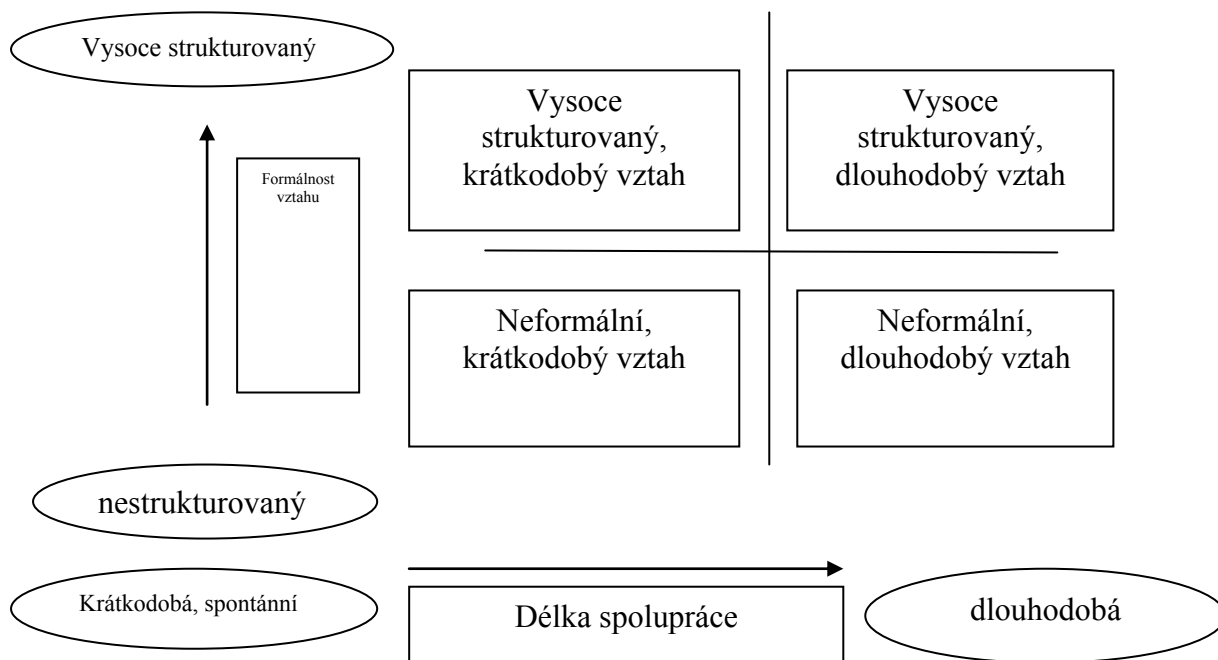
Vysoce strukturovaný

Formálnost vztahu

Vysoce strukturovaný, krátkodobý vztah

Vysoce strukturovaný, dlouhodobý vztah

Neformální, krátkodobý vztah

Neformální, dlouhodobý vztah

nestrukturovaný

Krátkodobá, spontánní

Délka spolupráce

dlouhodobá